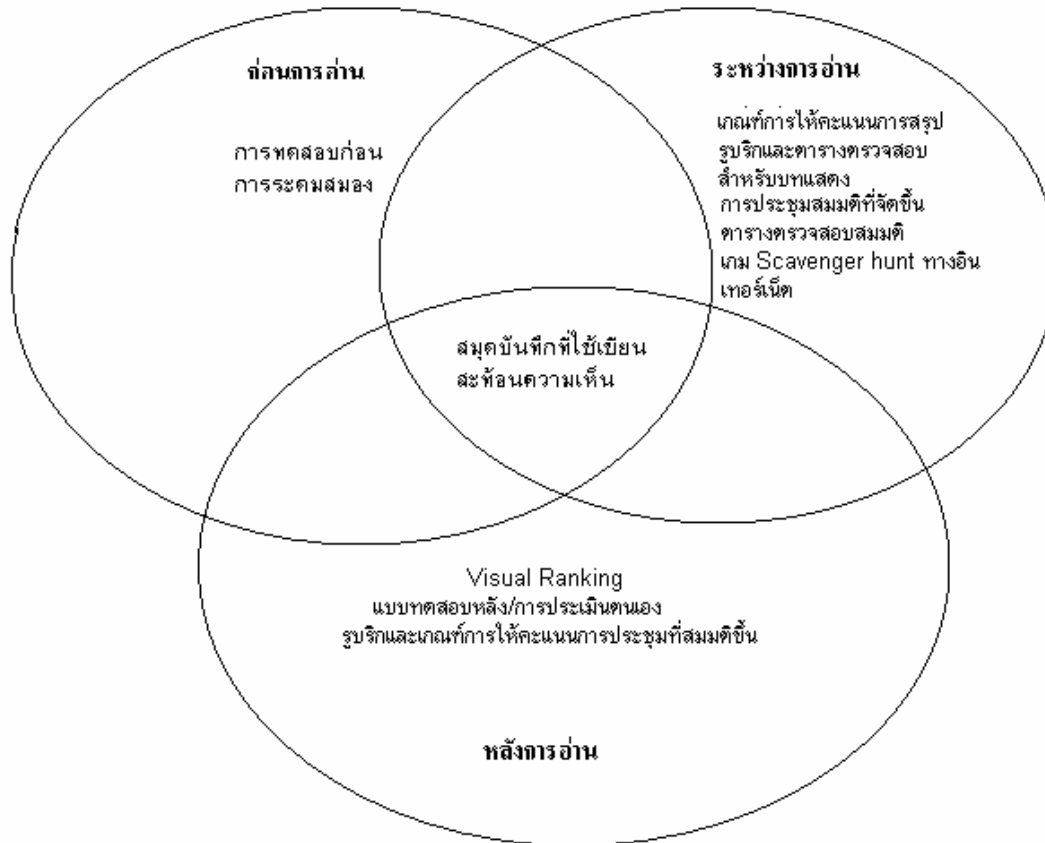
ก่อนการอ่าน

การทดสอบก่อน
การระดมสมอง

ระหว่างการอ่าน

เกณฑ์การให้คะแนนการสรุป
รูบริกและตารางตรวจสอบ
สำหรับบทแสดง
การประชุมสมมติที่จัดขึ้น
ตารางตรวจสอบสมมติ
เกม Scavenger hunt ทางอินเทอร์เน็ต

สมุดบันทึกที่ใช้เขียน
สะท้อนความเห็น

Visual Ranking
แบบทดสอบหลัง/การประเมินตนเอง
รูบริกและเกณฑ์การให้คะแนนการประชุมที่สมมติขึ้น

หลังการอ่าน